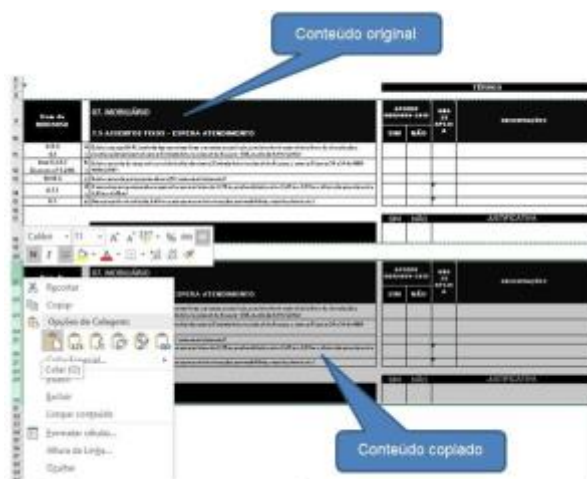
Conteúdo original

TÉCNICA

07. MOBILIÁRIO

7.5 ASSENTOS FIXOS - ESPERA ATENDIMENTO

SIM NÃO

OBSERVAÇÕES

SIM NÃO JUSTIFICATIVA

Calibri 11 A A % 000

N I

07. MOBILIÁRIO

ESPERA ATENDIMENTO

SIM NÃO

OBSERVAÇÕES

JUSTIFICATIVA

Recortar
Copiar
Opções de Colagem:
Colar Especial...
Colar (C)
Inserir
Excluir
Limpar conteúdo
Formatar células...
Altura da Linha...
Ocultar

Conteúdo copiado